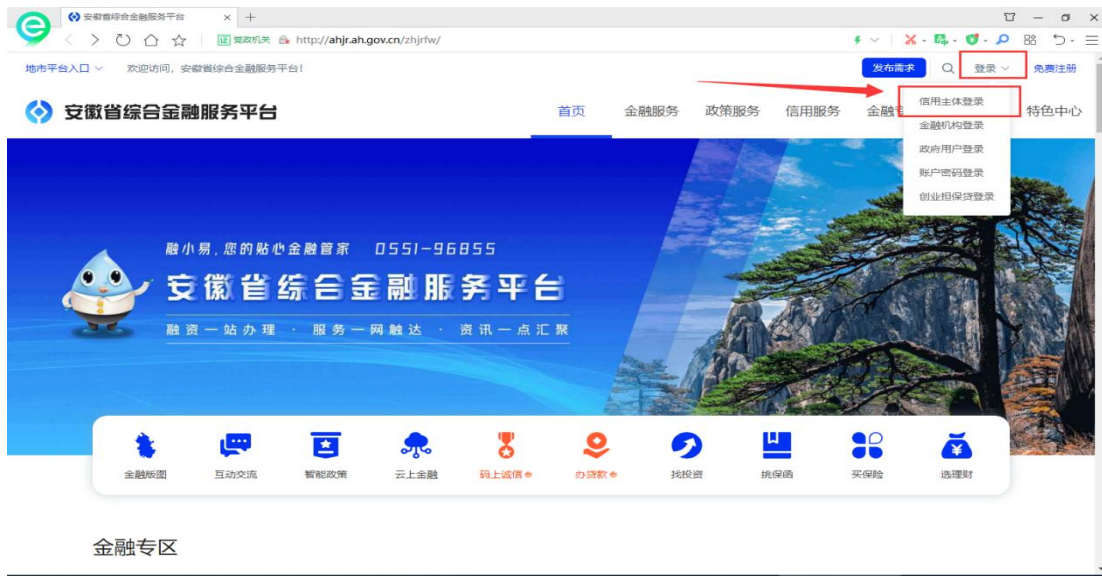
安徽省综合金融服务平台 × +

党政机关 http://ahjr.ah.gov.cn/zhjrfw/

地市平台入口 欢迎访问，安徽省综合金融服务平台！ 发布需求 登录 免费注册

安徽省综合金融服务平台

首页 金融服务 政策服务 信用服务 金融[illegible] 特色中心

信用主体登录
金融机构登录
政府用户登录
账户密码登录
创业担保贷登录

融小易，您的贴心金融管家 0551-96855

安徽省综合金融服务平台

融资一站办理 · 服务一网触达 · 资讯一点汇聚

金融版图 互动交流 智能政策 云上金融 码上诚信 办贷款 找投资 找保函 买保险 选理财

金融专区